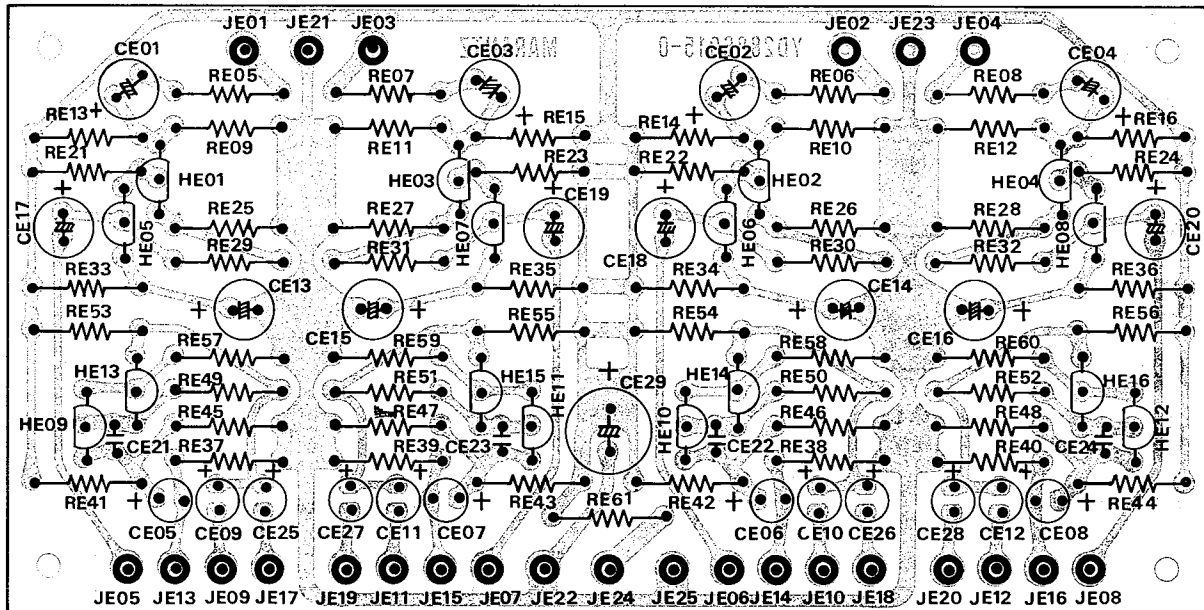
JE01 JE21 JE03 JE02 JE23 JE04

MARANTZ YD2869015-0

CE01 CE03 CE02 CE04

RE05 RE07 RE06 RE08

RE13 RE15 RE14 RE16

RE09 RE11 RE10 RE12

RE21 RE23 RE22 RE24

HE01 HE03 HE02 HE04

CE17 CE19 CE18 CE20

RE25 RE27 RE26 RE28

HE05 HE07 HE06 HE08

RE29 RE31 RE30 RE32

RE33 RE35 RE34 RE36

CE13 CE15 CE14 CE16

RE53 RE55 RE54 RE56

RE57 RE59 RE58 RE60

HE13 HE15 HE14 HE16

RE49 RE51 RE50 RE52

HE11 CE29 HE10 HE12

RE45 RE47 RE46 RE48

HE09 CE21 CE23 CE22 CE24

RE37 RE39 RE38 RE40

RE41 RE43 RE61 RE42 RE44

CE05 CE09 CE25 CE27 CE11 CE07 CE06 CE10 CE26 CE28 CE12 CE08

JE05 JE13 JE09 JE17 JE19 JE11 JE15 JE07 JE22 JE24 JE25 JE06 JE14 JE10 JE18 JE20 JE12 JE16 JE08